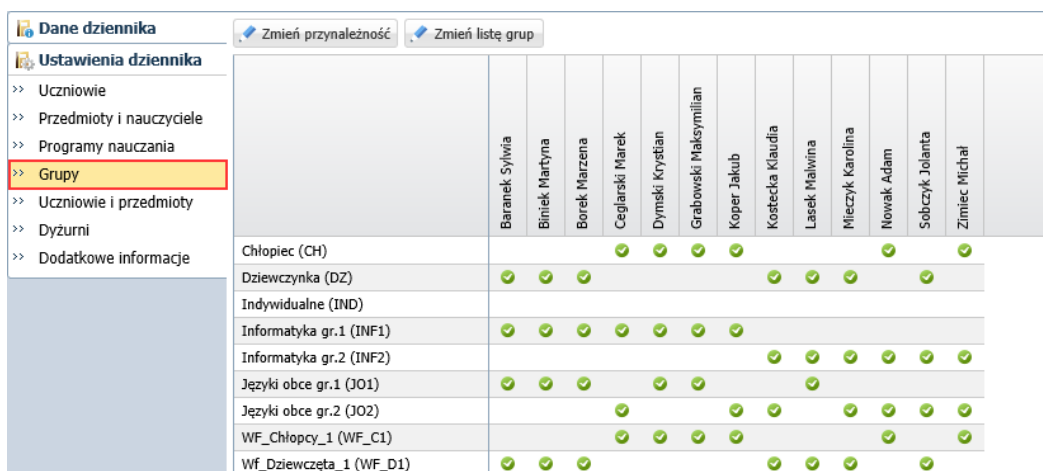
Dane dziennika
Ustawienia dziennika
Uczniowie
Przedmioty i nauczyciele
Programy nauczania
Grupy
Uczniowie i przedmioty
Dyżurni
Dodatkowe informacje

Zmień przynależność
Zmień listę grup

| | Baranek Sylwia | Biniek Martyna | Borek Marzena | Ceglarski Marek | Dymski Krystian | Grabowski Maksymilian | Koper Jakub | Kostecka Klaudia | Lasek Malwina | Mieczyk Karolina | Nowak Adam | Sobczyk Jolanta | Zimiec Michał |
|---|---|---|---|---|---|---|---|---|---|---|---|---|---|
| Chłopiec (CH) | | | | ✔ | ✔ | ✔ | ✔ | | | | ✔ | | ✔ |
| Dziewczynka (DZ) | ✔ | ✔ | ✔ | | | | | ✔ | ✔ | ✔ | | ✔ | |
| Indywidualne (IND) | | | | | | | | | | | | | |
| Informatyka gr.1 (INF1) | ✔ | ✔ | ✔ | ✔ | ✔ | ✔ | ✔ | | | | | | |
| Informatyka gr.2 (INF2) | | | | | | | | ✔ | ✔ | ✔ | ✔ | ✔ | ✔ |
| Języki obce gr.1 (JO1) | ✔ | ✔ | ✔ | | ✔ | ✔ | | | ✔ | | | | |
| Języki obce gr.2 (JO2) | | | | ✔ | | | ✔ | ✔ | | ✔ | ✔ | ✔ | ✔ |
| WF_Chłopcy_1 (WF_C1) | | | | ✔ | ✔ | ✔ | ✔ | | | | ✔ | | ✔ |
| Wf_Dziewczęta_1 (WF_D1) | ✔ | ✔ | ✔ | | | | | ✔ | ✔ | ✔ | | ✔ | |